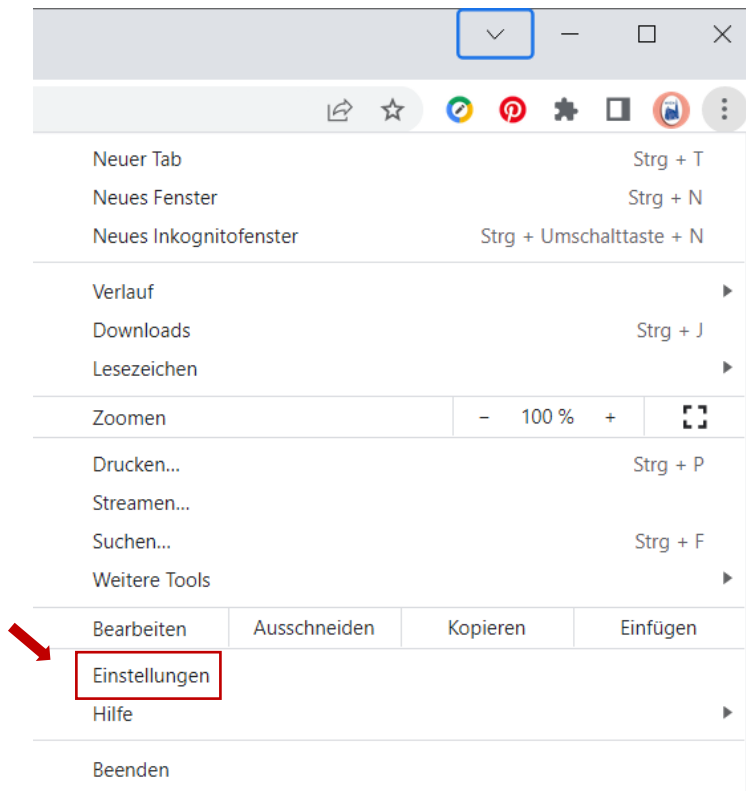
Neuer Tab Strg + T
Neues Fenster Strg + N
Neues Inkognitofenster Strg + Umschalttaste + N

Verlauf
Downloads Strg + J
Lesezeichen

Zoomen – 100 % +

Drucken... Strg + P
Streamen...
Suchen... Strg + F
Weitere Tools

Bearbeiten Ausschneiden Kopieren Einfügen

Einstellungen
Hilfe

Beenden